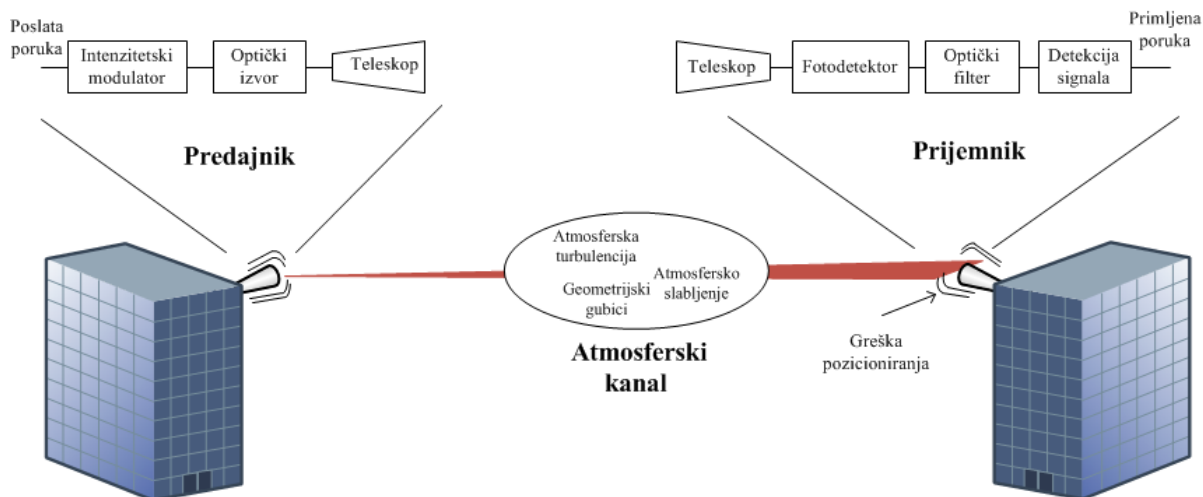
Poslata poruka

Intenzitetski modulator

Optički izvor

Teleskop

Teleskop

Fotodetektor

Optički filter

Detekcija signala

Primljena poruka

Predajnik

Prijemnik

Atmosferska turbulencija

Geometrijski gubici

Atmosfersko slabljenje

Atmosferski kanal

Greška pozicioniranja